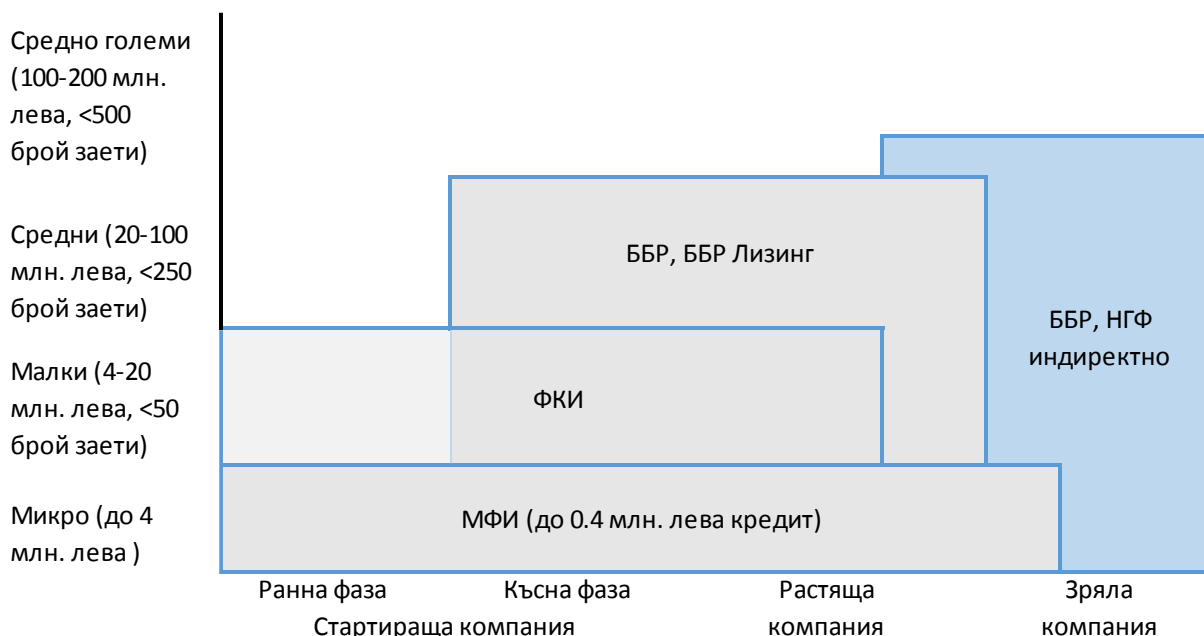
Средно големи (100-200 млн. лева, <500 брой заети)

Средни (20-100 млн. лева, <250 брой заети)

Малки (4-20 млн. лева, <50 брой заети)

Микро (до 4 млн. лева )

ББР, ББР Лизинг

ББР, НГФ индиректно

ФКИ

МФИ (до 0.4 млн. лева кредит)

Ранна фаза

Късна фаза

Стартираща компания

Растяща компания

Зряла компания